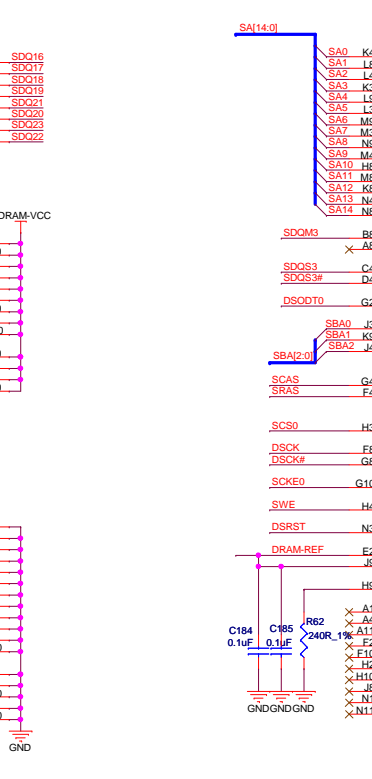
SDQ16
SDQ17
SDQ18
SDQ19
SDQ21
SDQ20
SDQ23
SDQ22

DRAM-VCC

GND

SA[14:0]

SA0 K4
SA1 L8
SA2 L4
SA3 K3
SA4 L9
SA5 L3
SA6 M9
SA7 M3
SA8 N9
SA9 M4
SA10 H8
SA11 M8
SA12 K8
SA13 N4
SA14 N8

SDQM3 B8
A8

SDQS3 C4
SDQS3# D4

DSODT0 G2

SBA0 J3
SBA1 K9
SBA2 J4
SBA[2:0]

SCAS G4
SRAS F4

SCS0 H3

DSCK F8
DSCK# G8

SCKE0 G10

SWE H4

DSRST N3

DRAM-REF E2
J9

H9

C184
0.1uF
C185
0.1uF
R62
240R_1%

A1
A4
A11
F2
F10
H2
H10
J8
N1
N11

GND GND GND